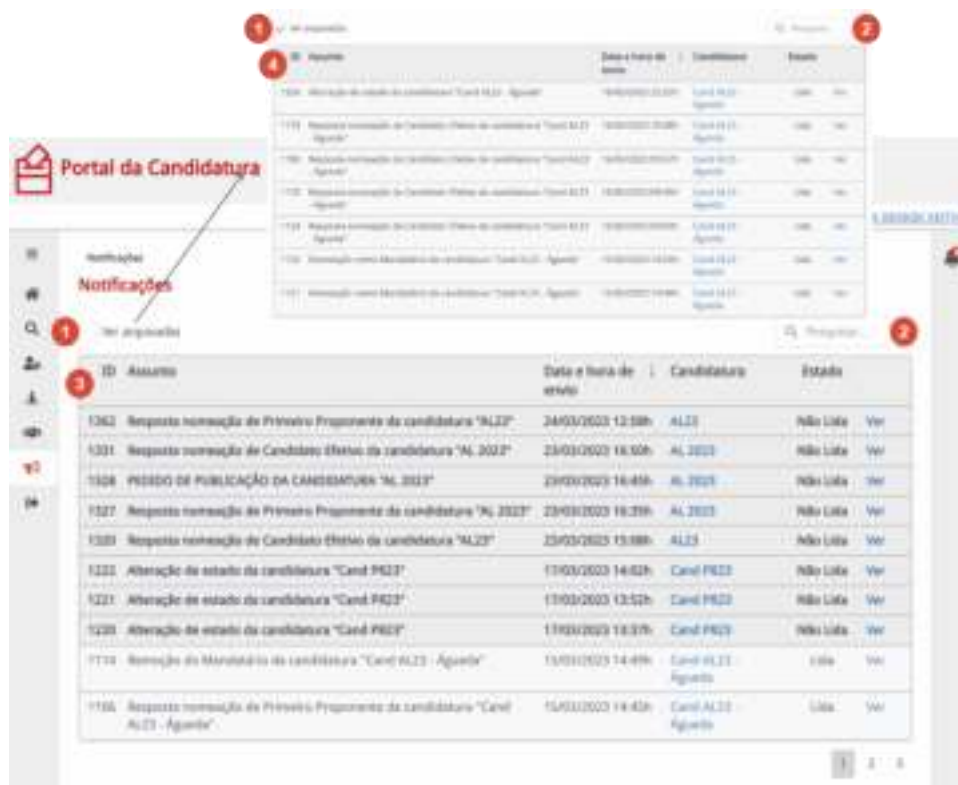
1 Ver arquivadas
Pesquisar 2
4 ID Assunto | Data e hora de envio | Candidatura | Estado
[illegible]

Portal da Candidatura

Notificações
Notificações
1 Ver arquivadas
Pesquisar... 2
3

| ID | Assunto | Data e hora de envio | Candidatura | Estado | |
|---|---|---|---|---|---|
| 1362 | Resposta nomeação de Primeiro Proponente da candidatura "AL23" | 24/03/2023 12:58h | AL23 | Não Lida | Ver |
| 1331 | Resposta nomeação de Candidato Efetivo da candidatura "AL 2023" | 23/03/2023 16:50h | AL 2023 | Não Lida | Ver |
| 1328 | PEDIDO DE PUBLICAÇÃO DA CANDIDATURA "AL 2023" | 23/03/2023 16:45h | AL 2023 | Não Lida | Ver |
| 1327 | Resposta nomeação de Primeiro Proponente da candidatura "AL 2023" | 23/03/2023 16:35h | AL 2023 | Não Lida | Ver |
| 1320 | Resposta nomeação de Candidato Efetivo da candidatura "AL23" | 23/03/2023 15:08h | AL23 | Não Lida | Ver |
| 1222 | Alteração de estado da candidatura "Cand PR23" | 17/03/2023 14:02h | Cand PR23 | Não Lida | Ver |
| 1221 | Alteração de estado da candidatura "Cand PR23" | 17/03/2023 13:52h | Cand PR23 | Não Lida | Ver |
| 1220 | Alteração de estado da candidatura "Cand PR23" | 17/03/2023 13:37h | Cand PR23 | Não Lida | Ver |
| 1114 | Remoção do Mandatário da candidatura "Cand AL23 - Âgueda" | 15/03/2023 14:49h | Cand AL23 - Âgueda | Lida | Ver |
| 1106 | Resposta nomeação de Primeiro Proponente da candidatura "Cand AL23 - Âgueda" | 15/03/2023 14:43h | Cand AL23 - Âgueda | Lida | Ver |

1 2 3